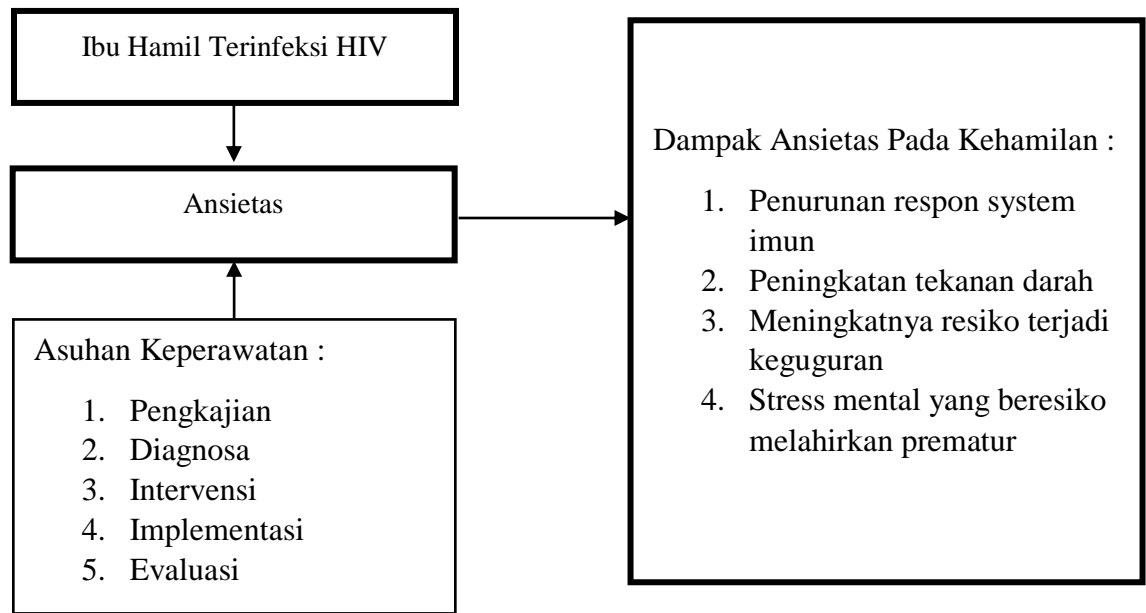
Ibu Hamil Terinfeksi HIV

Ansietas

Asuhan Keperawatan :

1. Pengkajian
2. Diagnosa
3. Intervensi
4. Implementasi
5. Evaluasi

Dampak Ansietas Pada Kehamilan :

1. Penurunan respon system imun
2. Peningkatan tekanan darah
3. Meningkatnya resiko terjadi keguguran
4. Stress mental yang beresiko melahirkan prematur